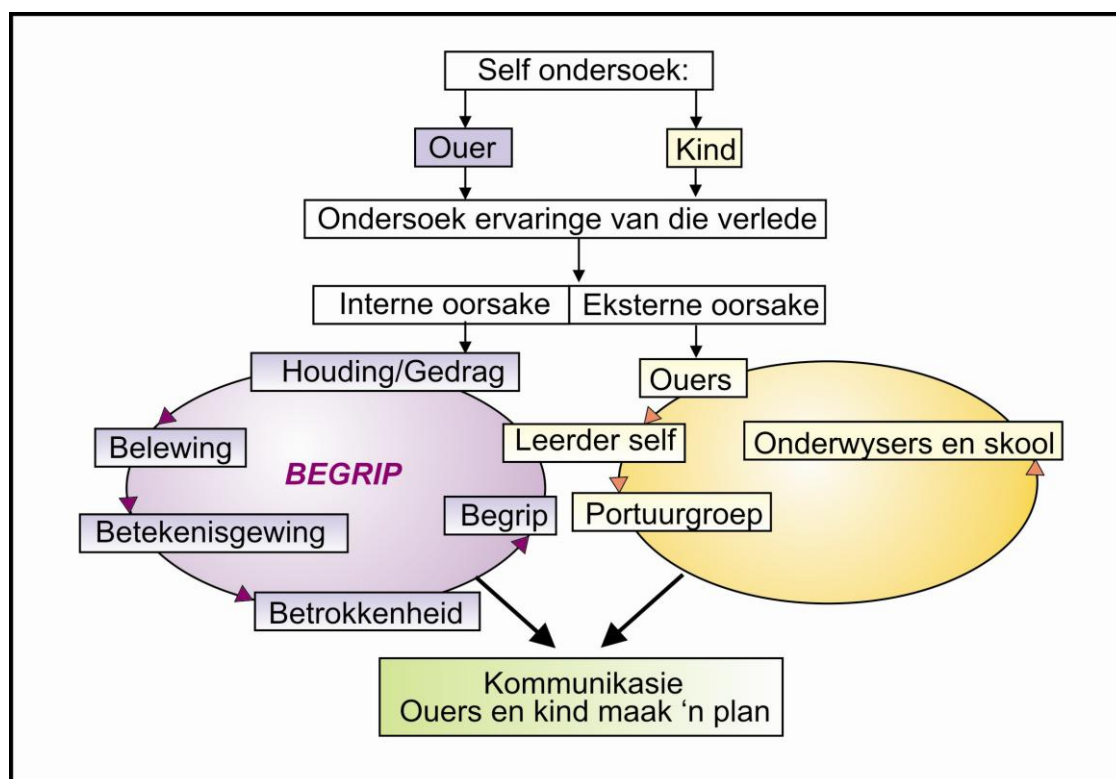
Self ondersoek:

Ouer

Kind

Ondersoek ervaringe van die verlede

Interne oorsake

Eksterne oorsake

Houding/Gedrag

Belewing

BEGRIP

Betekenisgewing

Begrip

Betrokkenheid

Ouers

Leerder self

Onderwysers en skool

Portuurgroep

Kommunikasie
Ouers en kind maak 'n plan